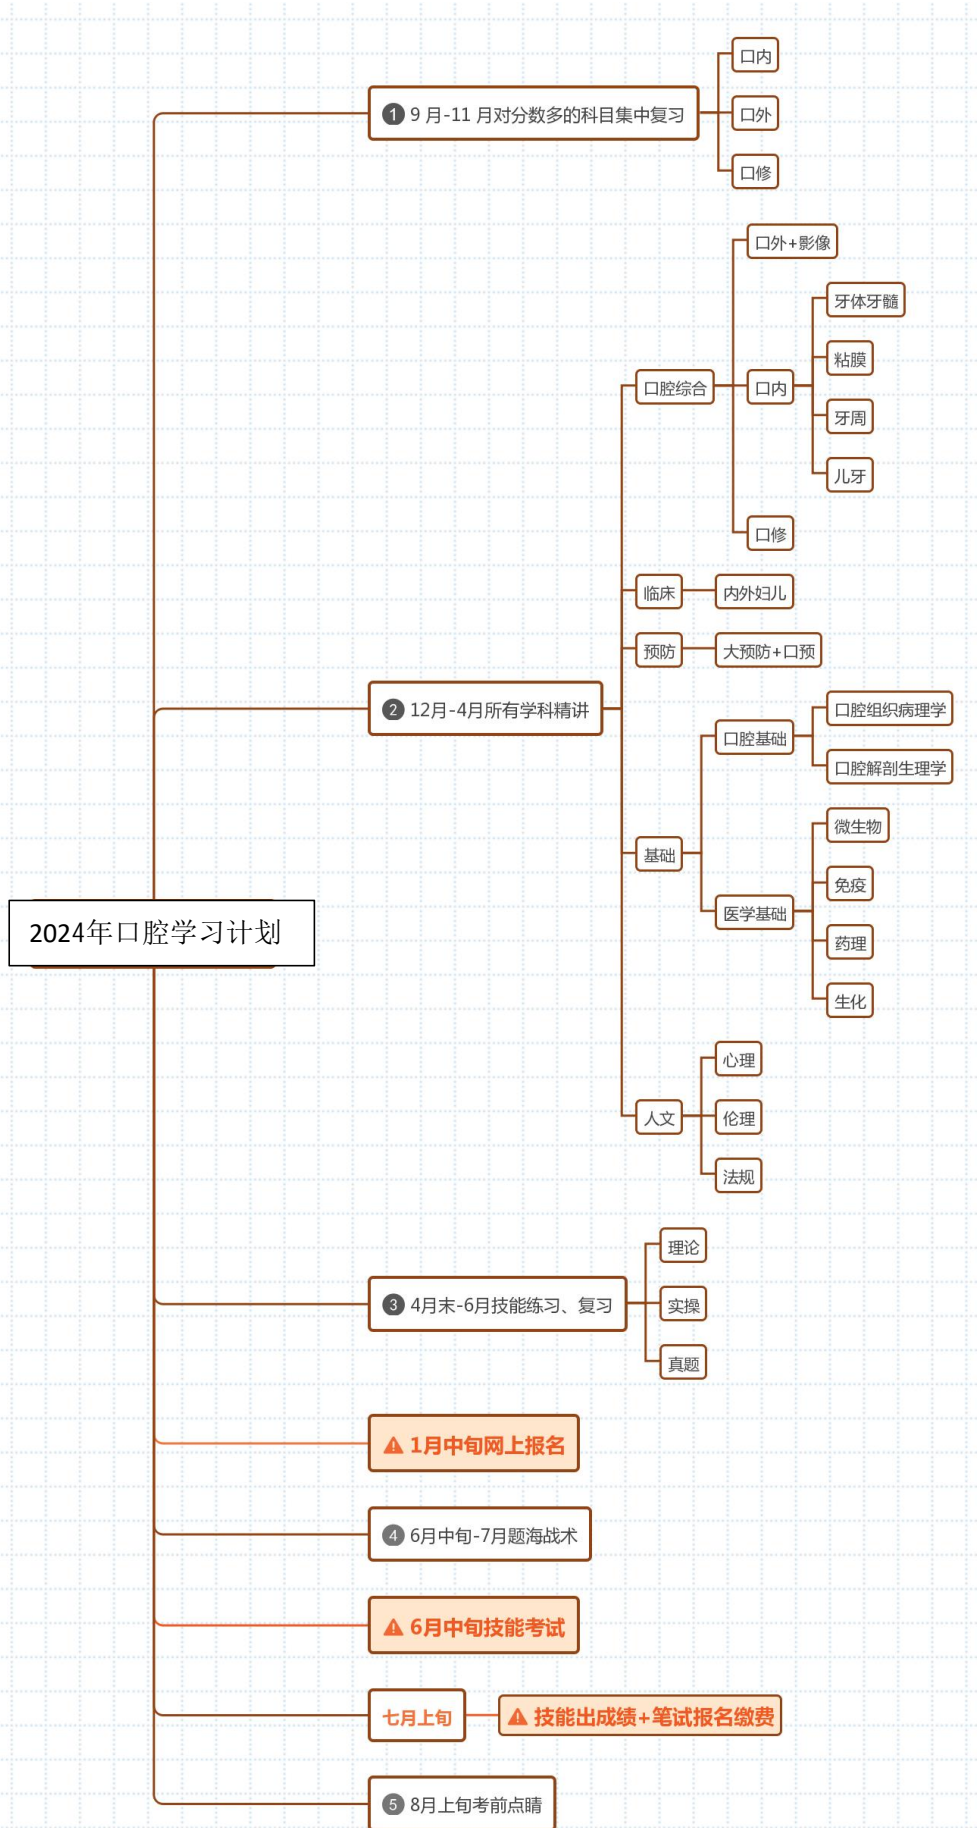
2024年口腔学习计划

1 9 月-11 月对分数多的科目集中复习

口内

口外

口修

2 12月-4月所有学科精讲

口腔综合

口外+影像

口内

牙体牙髓

粘膜

牙周

儿牙

口修

临床

内外妇儿

预防

大预防+口预

基础

口腔基础

口腔组织病理学

口腔解剖生理学

医学基础

微生物

免疫

药理

生化

人文

心理

伦理

法规

3 4月末-6月技能练习、复习

理论

实操

真题

1月中旬网上报名

4 6月中旬-7月题海战术

6月中旬技能考试

七月上旬

技能出成绩+笔试报名缴费

5 8月上旬考前点睛